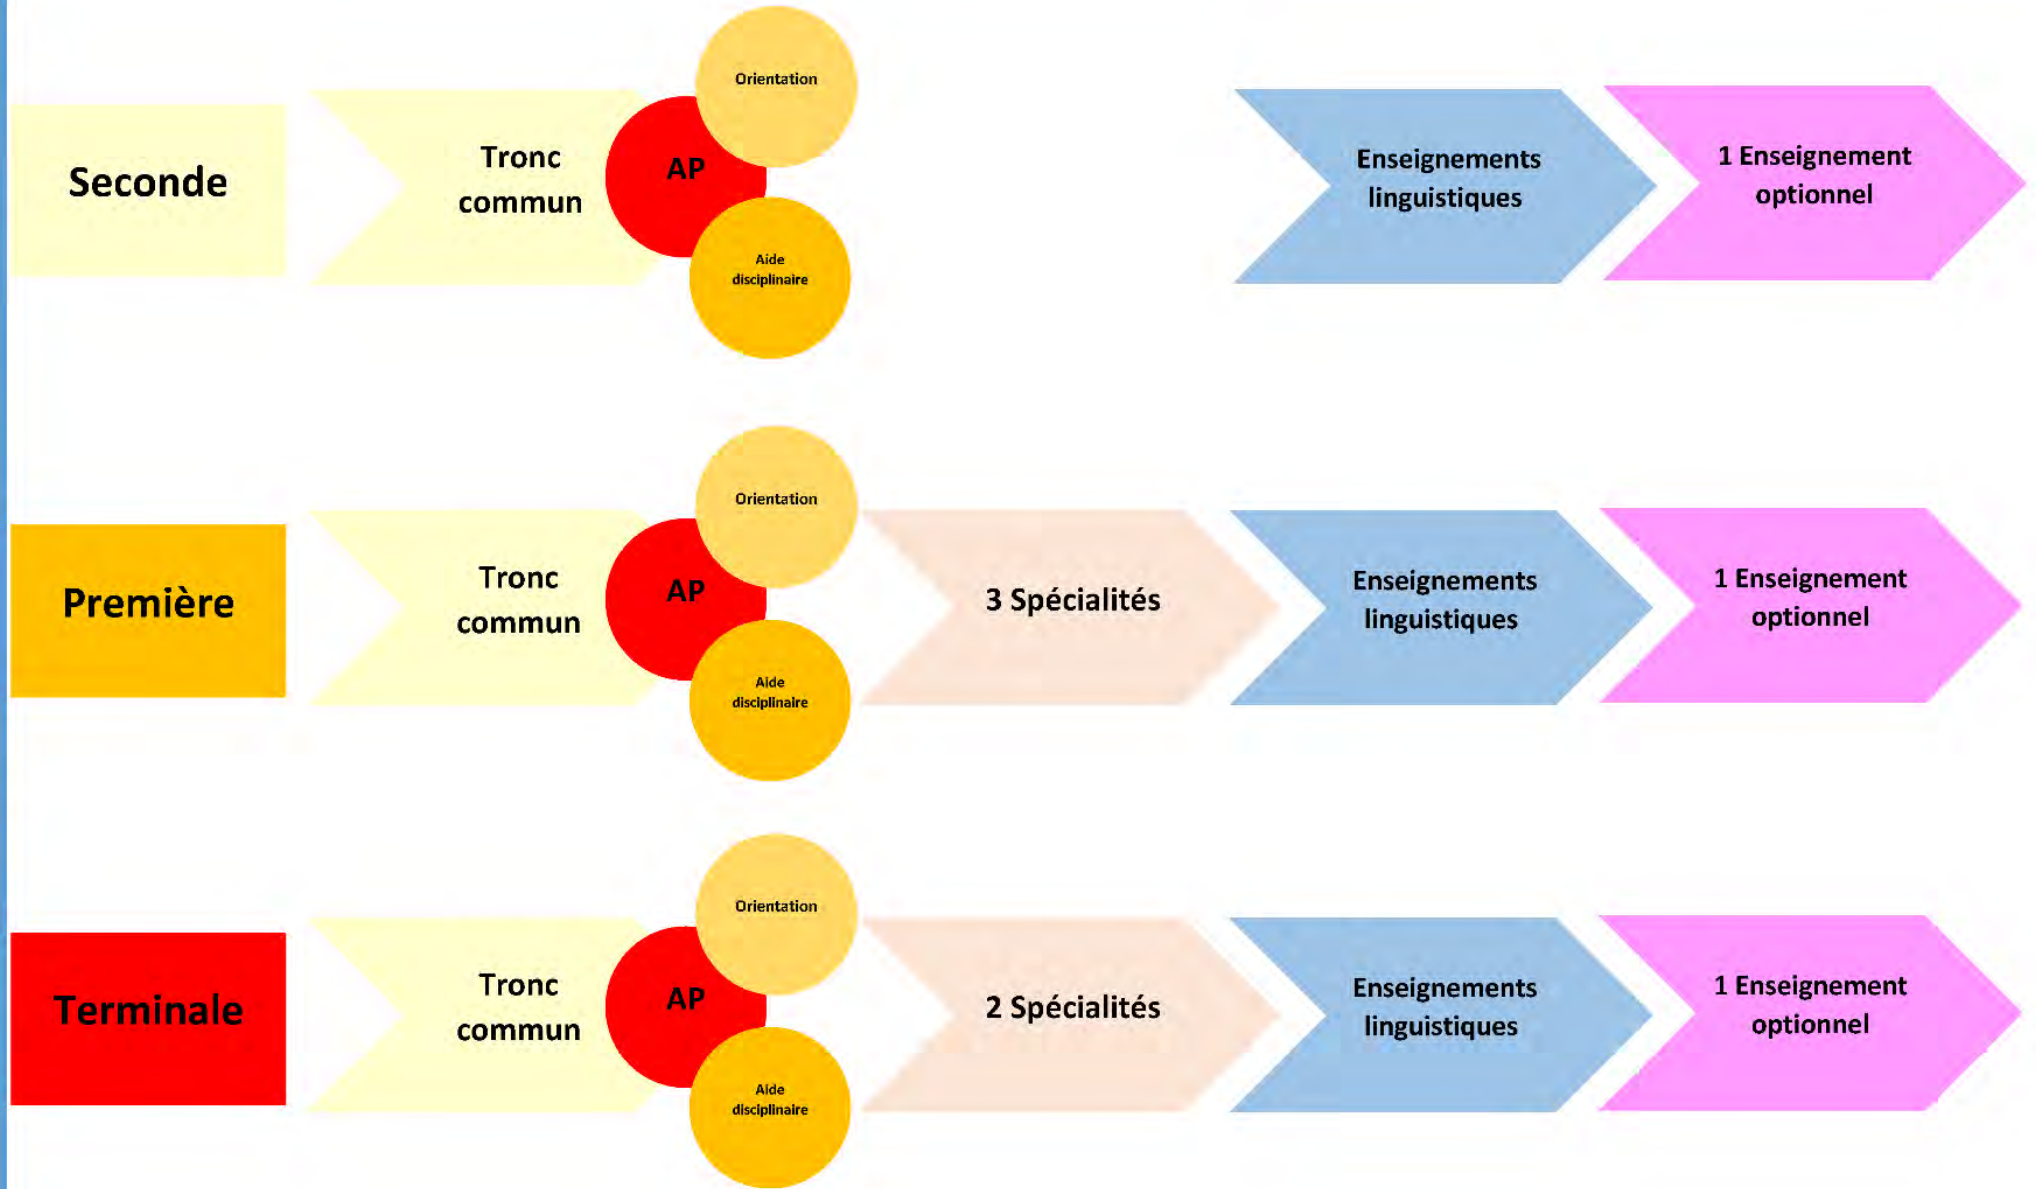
Seconde

Tronc commun

AP

Orientation

Aide disciplinaire

Enseignements linguistiques

1 Enseignement optionnel

Première

Tronc commun

AP

Orientation

Aide disciplinaire

3 Spécialités

Enseignements linguistiques

1 Enseignement optionnel

Terminale

Tronc commun

AP

Orientation

Aide disciplinaire

2 Spécialités

Enseignements linguistiques

1 Enseignement optionnel